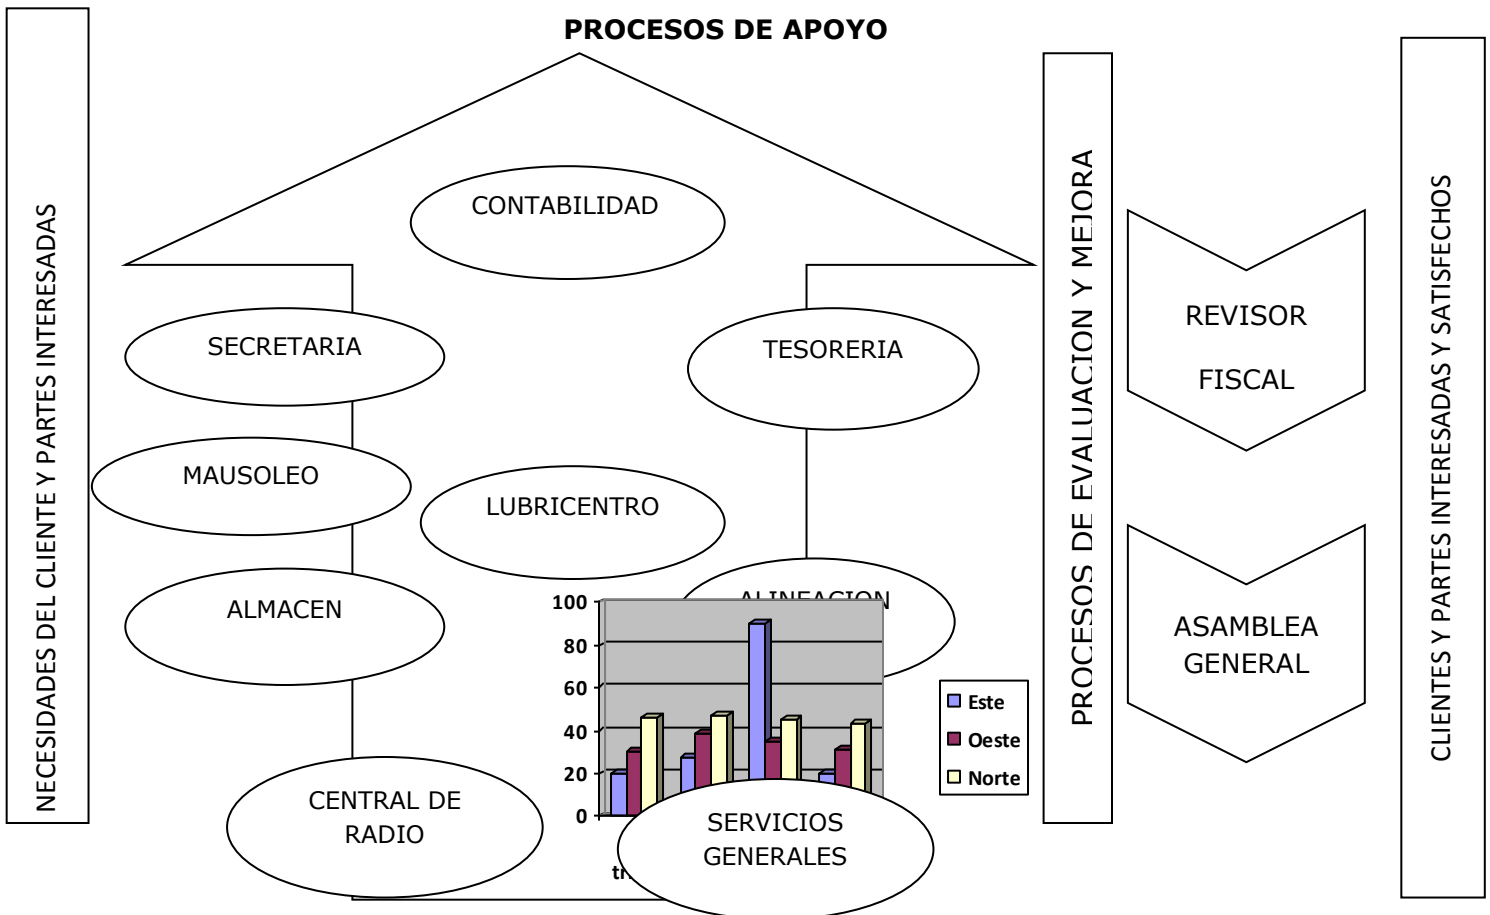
NECESIDADES DEL CLIENTE Y PARTES INTERESADAS

PROCESOS DE APOYO

CONTABILIDAD

SECRETARIA

TESORERIA

MAUSOLEO

LUBRICENTRO

ALMACEN

ALINEACION

100
80
60
40
20
0

Este
Oeste
Norte

tr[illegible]

CENTRAL DE RADIO

SERVICIOS GENERALES

PROCESOS DE EVALUACION Y MEJORA

REVISOR FISCAL

ASAMBLEA GENERAL

CLIENTES Y PARTES INTERESADAS Y SATISFECHOS